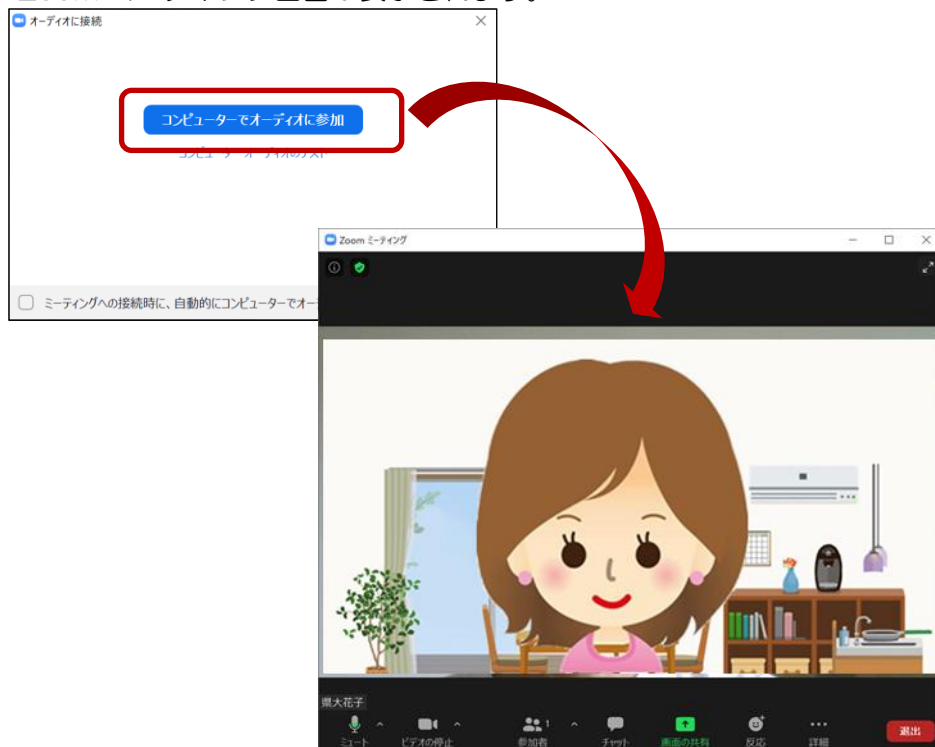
オーディオに接続

コンピューターでオーディオに参加

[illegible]

ミーティングへの接続時に、自動的にコンピューターでオー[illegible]

Zoom ミーティング

県大花子

ミュート

ビデオの停止

参加者 1

チャット

画面の共有

反応

詳細

退出